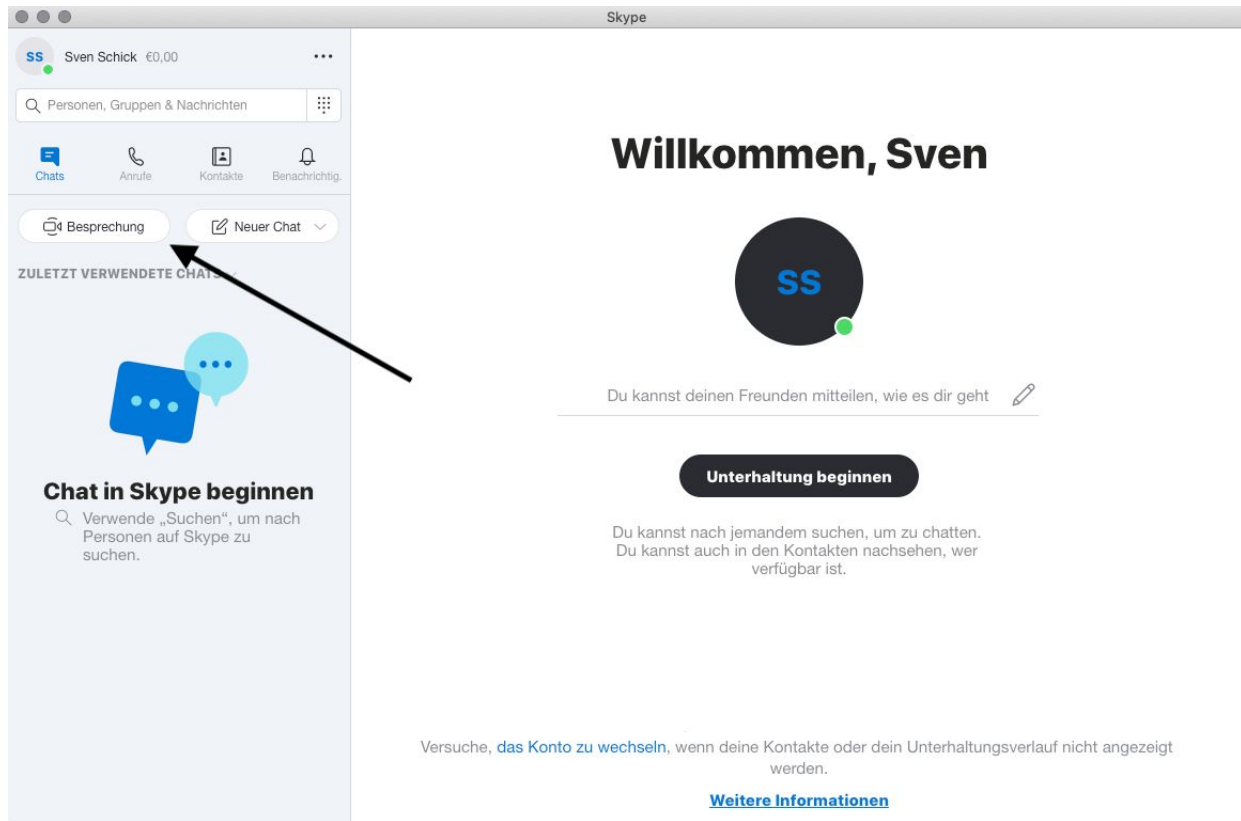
Skype

SS Sven Schick €0,00 •••

Personen, Gruppen & Nachrichten

Chats Anrufe Kontakte Benachrichtig.

Besprechung

Neuer Chat

ZULETZT VERWENDETE CHATS

Chat in Skype beginnen

Verwende „Suchen", um nach Personen auf Skype zu suchen.

Willkommen, Sven

SS

Du kannst deinen Freunden mitteilen, wie es dir geht

Unterhaltung beginnen

Du kannst nach jemandem suchen, um zu chatten. Du kannst auch in den Kontakten nachsehen, wer verfügbar ist.

Versuche, das Konto zu wechseln, wenn deine Kontakte oder dein Unterhaltungsverlauf nicht angezeigt werden.

Weitere Informationen